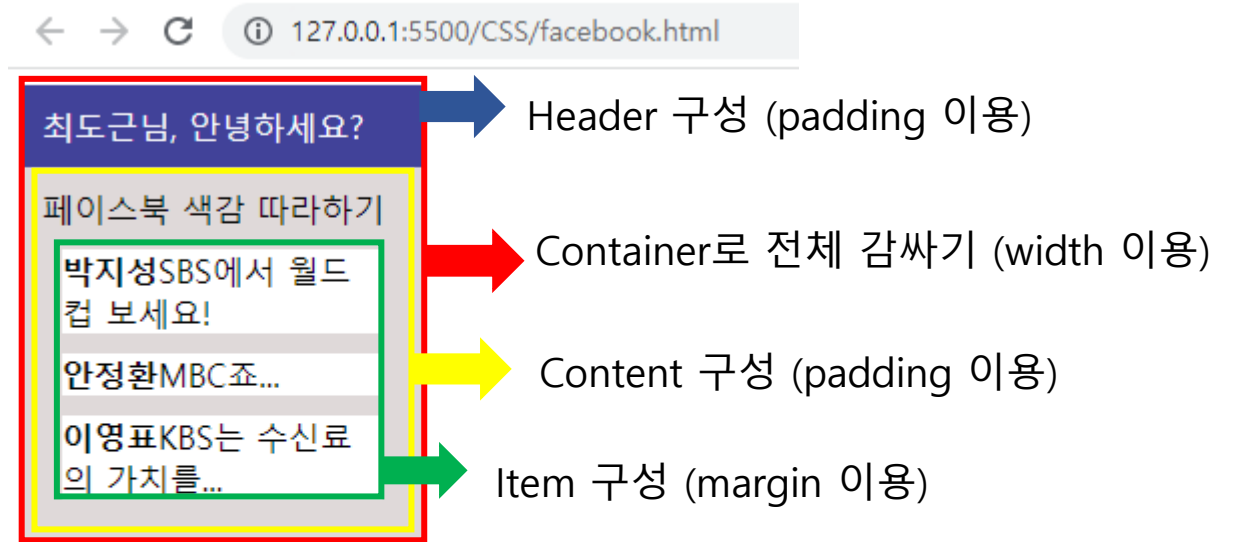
127.0.0.1:5500/CSS/facebook.html

최도근님, 안녕하세요?

페이스북 색감 따라하기

**박지성**SBS에서 월드컵 보세요!

**안정환**MBC죠...

**이영표**KBS는 수신료의 가치를...

Header 구성 (padding 이용)

Container로 전체 감싸기 (width 이용)

Content 구성 (padding 이용)

Item 구성 (margin 이용)